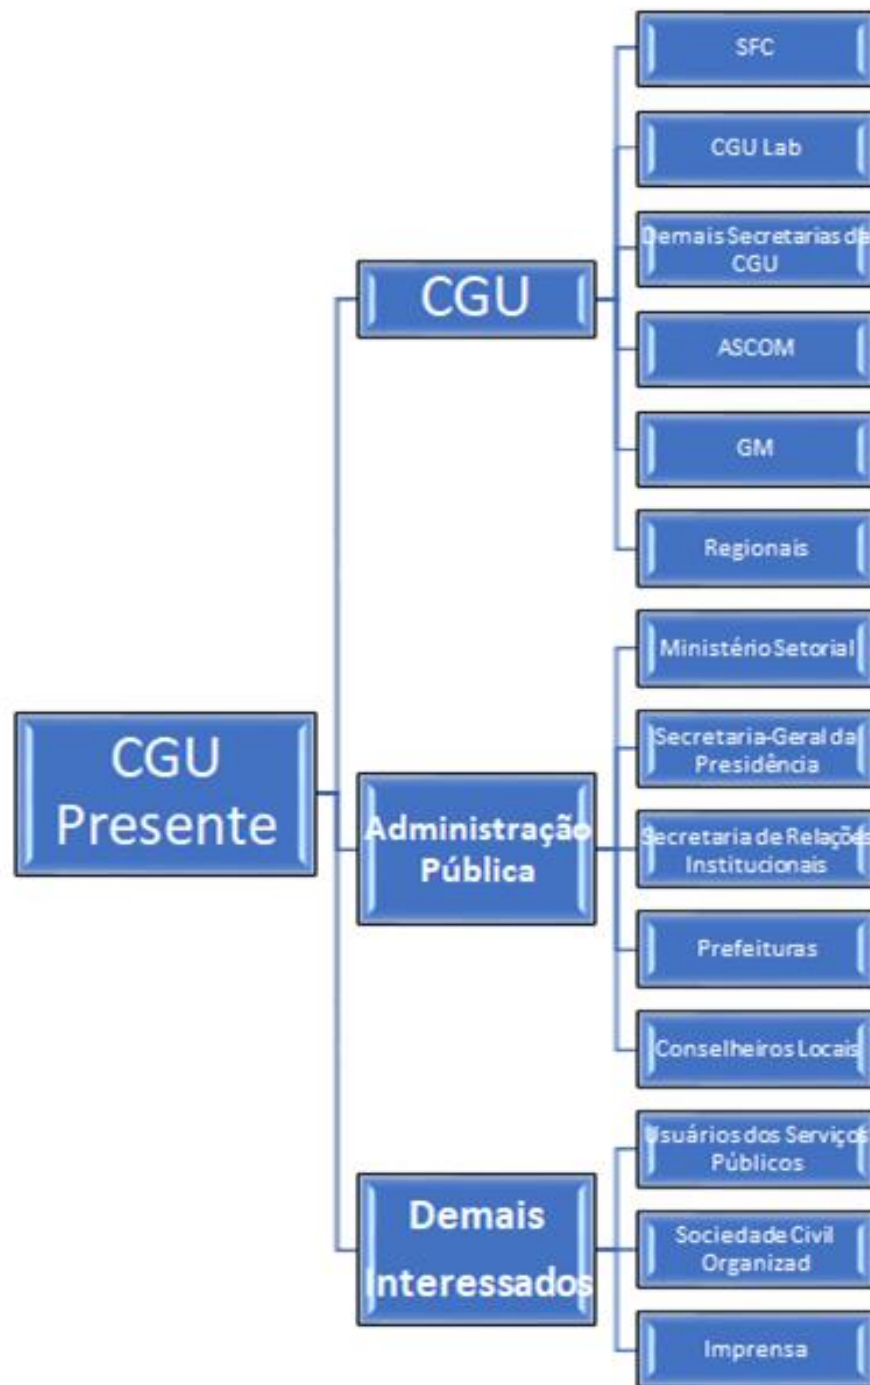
CGU Presente

CGU

SFC

CGU Lab

Demais Secretarias da CGU

ASCOM

GM

Regionais

Administração Pública

Ministério Setorial

Secretaria-Geral da Presidência

Secretaria de Relações Institucionais

Prefeituras

Conselheiros Locais

Demais Interessados

Usuários dos Serviços Públicos

Sociedade Civil Organizad

Imprensa